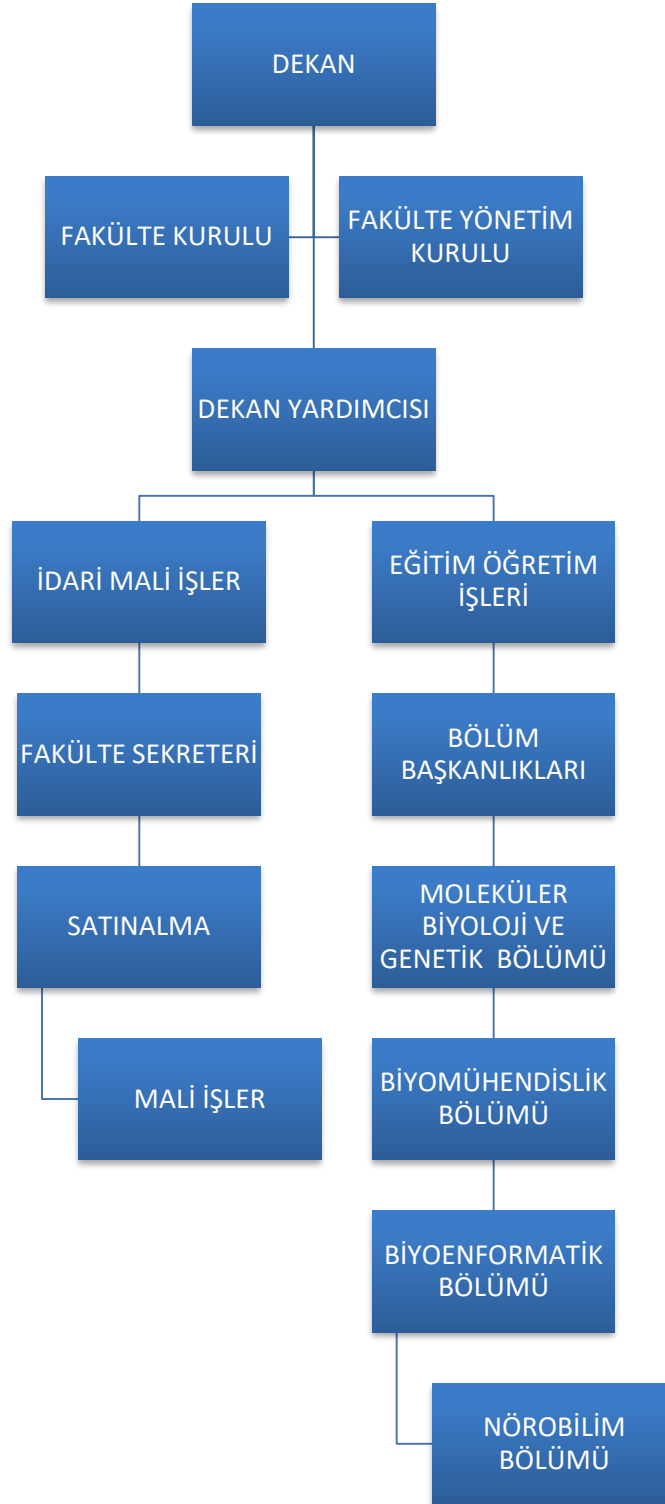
DEKAN

FAKÜLTE KURULU

FAKÜLTE YÖNETİM KURULU

DEKAN YARDIMCISI

İDARİ MALİ İŞLER

EĞİTİM ÖĞRETİM İŞLERİ

FAKÜLTE SEKRETERİ

SATINALMA

MALİ İŞLER

BÖLÜM BAŞKANLIKLARI

MOLEKÜLER BİYOLOJİ VE GENETİK BÖLÜMÜ

BİYOMÜHENDİSLİK BÖLÜMÜ

BİYOENFORMATİK BÖLÜMÜ

NÖROBİLİM BÖLÜMÜ